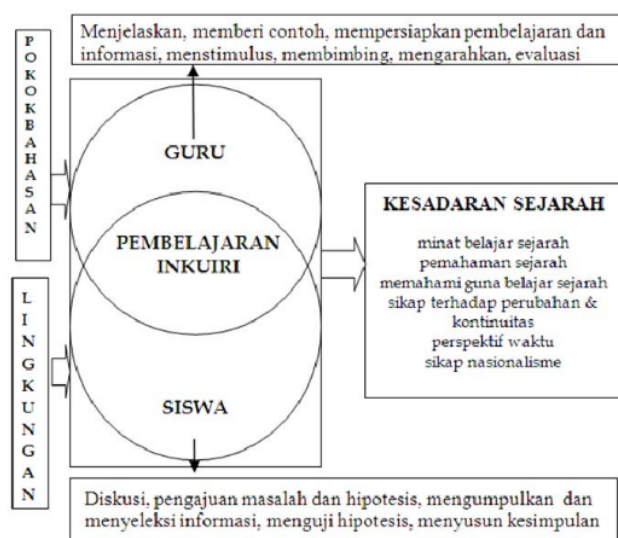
POKOKBAHASAN

Menjelaskan, memberi contoh, mempersiapkan pembelajaran dan informasi, menstimulus, membimbing, mengarahkan, evaluasi

GURU

PEMBELAJARAN INKUIRI

KESADARAN SEJARAH

minat belajar sejarah
pemahaman sejarah
memahami guna belajar sejarah
sikap terhadap perubahan & kontinuitas
perspektif waktu
sikap nasionalisme

LINGKUNGAN

SISWA

Diskusi, pengajuan masalah dan hipotesis, mengumpulkan dan menyeleksi informasi, menguji hipotesis, menyusun kesimpulan